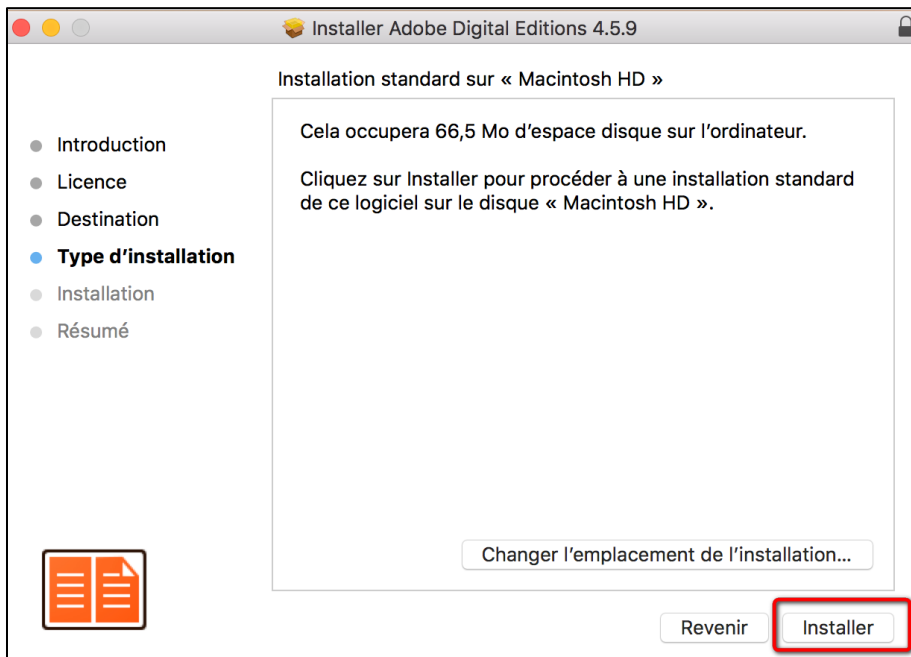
Installer Adobe Digital Editions 4.5.9

Installation standard sur « Macintosh HD »

Introduction
Licence
Destination
Type d'installation
Installation
Résumé

Cela occupera 66,5 Mo d'espace disque sur l'ordinateur.

Cliquez sur Installer pour procéder à une installation standard de ce logiciel sur le disque « Macintosh HD ».

Changer l'emplacement de l'installation...

Revenir
Installer